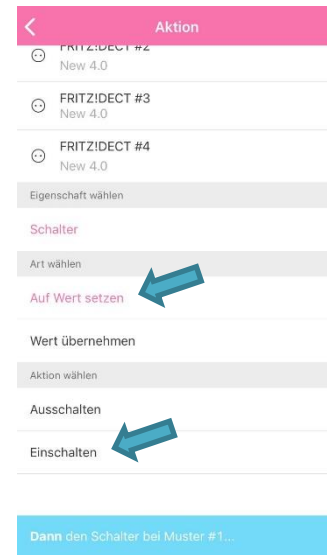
Aktion

FRITZ!DECT #2
New 4.0

FRITZ!DECT #3
New 4.0

FRITZ!DECT #4
New 4.0

Eigenschaft wählen

Schalter

Art wählen

Auf Wert setzen

Wert übernehmen

Aktion wählen

Ausschalten

Einschalten

Dann den Schalter bei Muster #1...